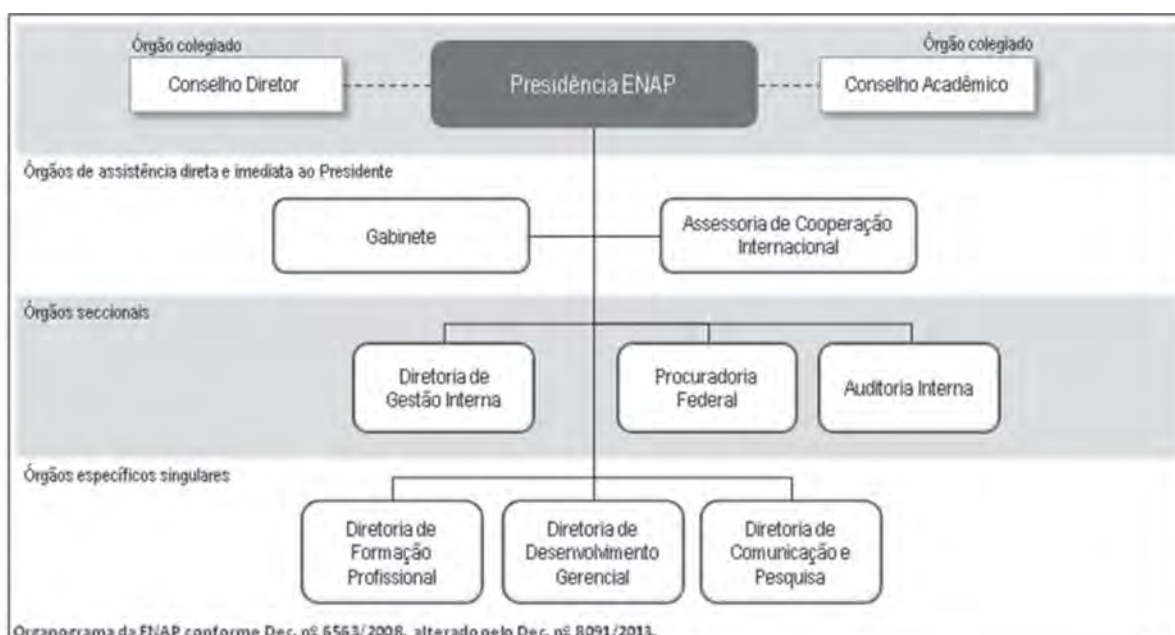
Órgão colegiado

Conselho Diretor

Presidência ENAP

Órgão colegiado

Conselho Acadêmico

Órgãos de assistência direta e imediata ao Presidente

Gabinete

Assessoria de Cooperação Internacional

Órgãos seccionais

Diretoria de Gestão Interna

Procuradoria Federal

Auditoria Interna

Órgãos específicos singulares

Diretoria de Formação Profissional

Diretoria de Desenvolvimento Gerencial

Diretoria de Comunicação e Pesquisa

Organograma da ENAP conforme Dec. nº 6563/2008, alterado pelo Dec. nº 8091/2013.